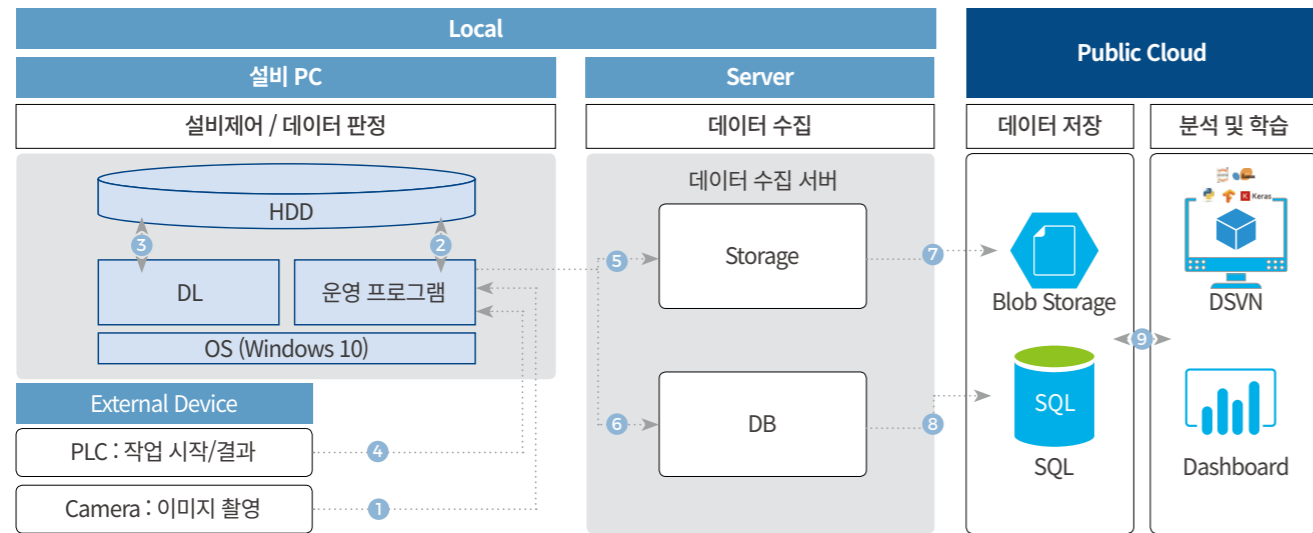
Local

설비 PC

설비제어 / 데이터 판정

HDD

3

2

DL

운영 프로그램

OS (Windows 10)

External Device

PLC : 작업 시작/결과

4

Camera : 이미지 촬영

1

Server

데이터 수집

데이터 수집 서버

5

Storage

6

DB

7

8

Public Cloud

데이터 저장

Blob Storage

SQL

SQL

9

분석 및 학습

Keras

DSVN

Dashboard